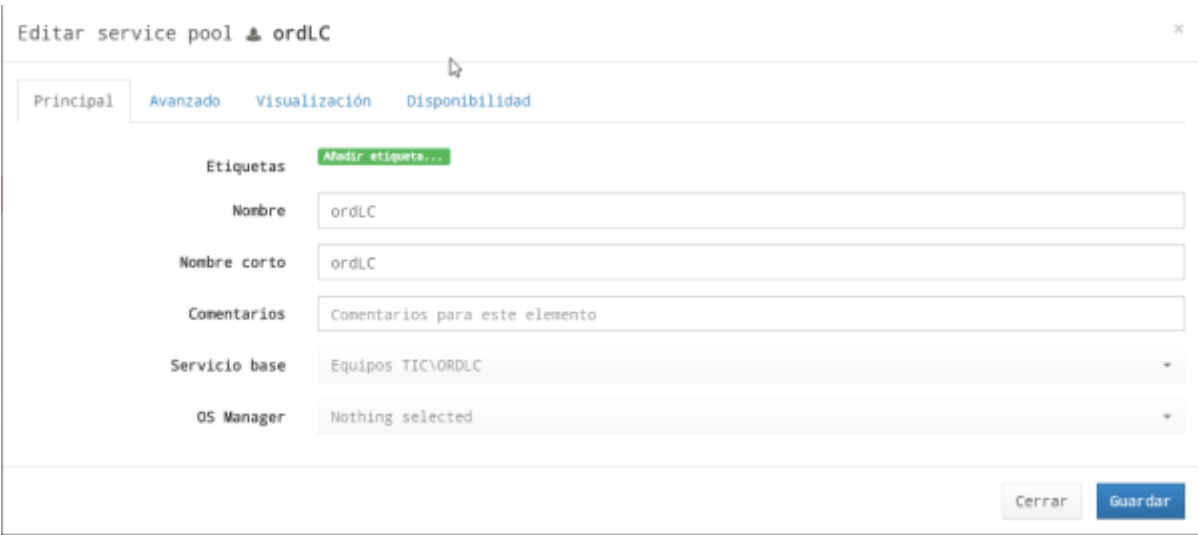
Editar service pool ordLC

×

Principal Avanzado Visualización Disponibilidad

Etiquetas Añadir etiqueta...

Nombre ordLC

Nombre corto ordLC

Comentarios Comentarios para este elemento

Servicio base Equipos TIC\ORDLC

OS Manager Nothing selected

Cerrar Guardar